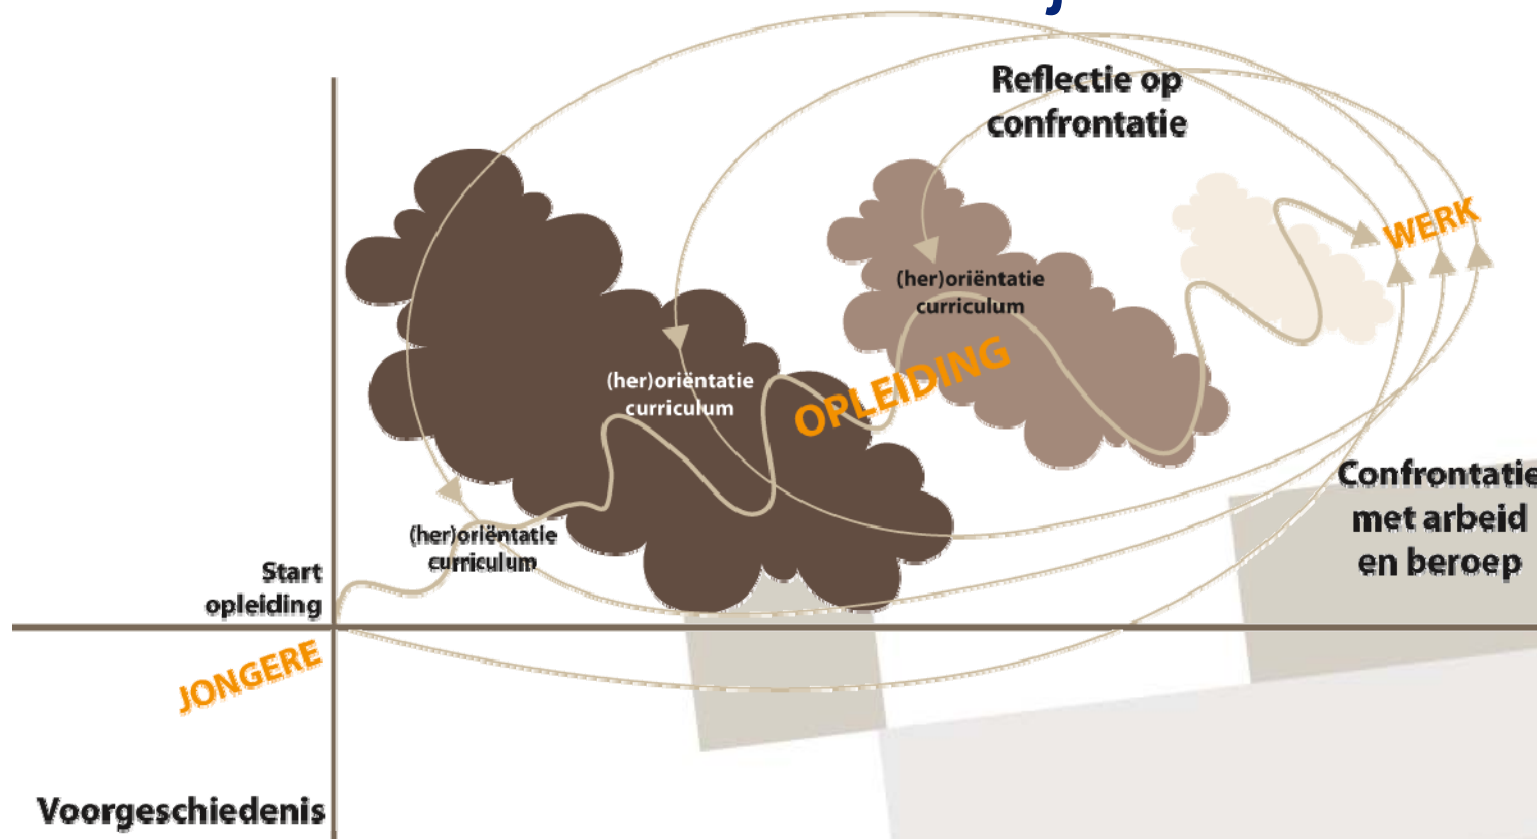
Reflectie op confrontatie

(her)oriëntatie curriculum

WERK

(her)oriëntatie curriculum

OPLEIDING

(her)oriëntatie curriculum

Start opleiding

Confrontatie met arbeid en beroep

JONGERE

Voorgeschiedenis